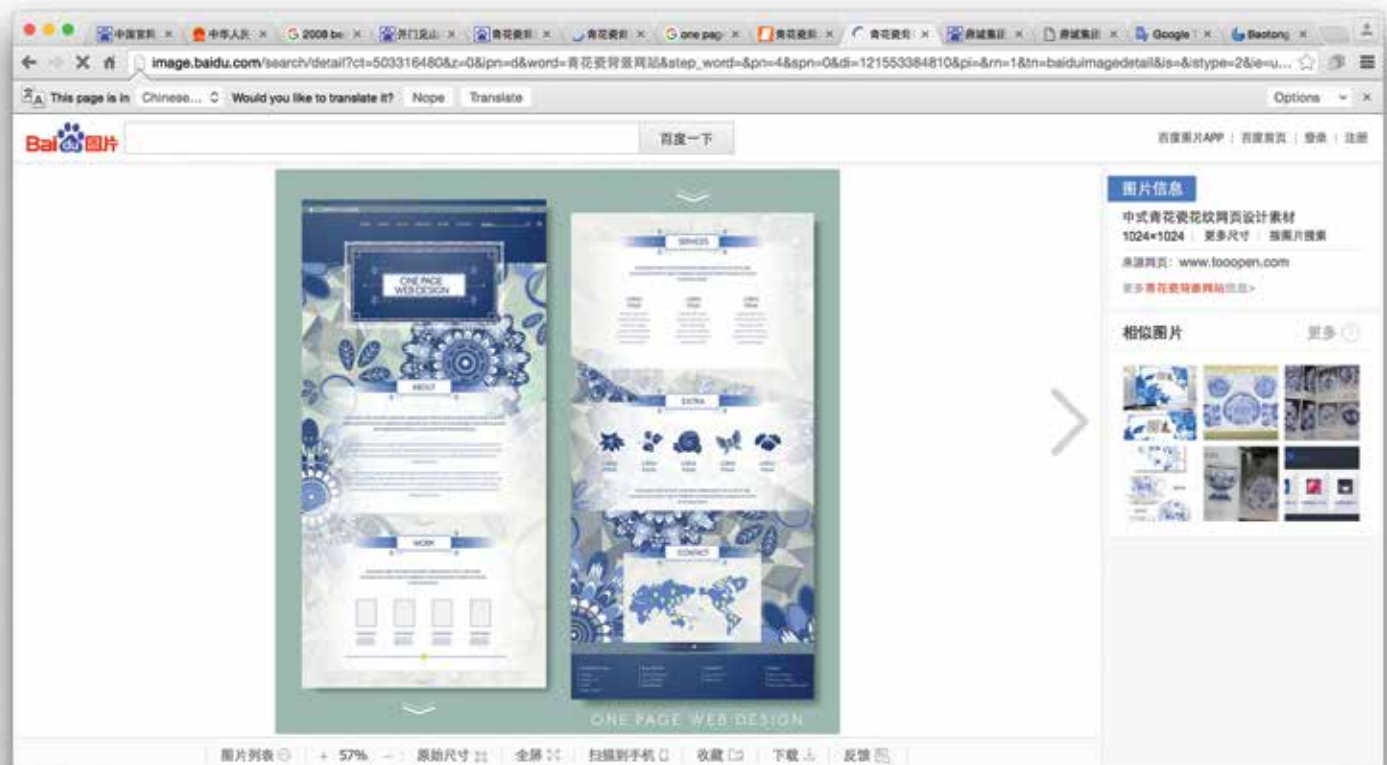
中国官网 × 中华人民 × G 2008 be × 齐门见山 × 青花瓷 × 青花瓷 × G one pag × 青花瓷 × 青花瓷 × 鼎城集团 × 鼎城集团 × Google × Baotong ×

image.baidu.com/search/detail?ct=503316480&z=0&ipn=d&word=青花瓷背景网站&step_word=&pn=4&spn=0&di=121553384810&pi=&rn=1&tn=baiduimagedetail&is=&istype=2&ie=u...

This page is in Chinese... Would you like to translate it? Nope Translate Options

Bai du 图片 百度一下 百度图片APP | 百度首页 | 登录 | 注册

ONE PAGE WEB DESIGN

ABOUT

WORK

SERVICES

EXTRA

CONTACT

ONE PAGE WEB DESIGN

图片信息

中式青花瓷花纹网页设计素材

1024×1024 | 更多尺寸 | 按图片搜索

来源网页: www.tooopen.com

更多青花瓷背景网站信息>

相似图片 更多

图片列表 | + 57% − | 原始尺寸 | 全屏 | 扫描到手机 | 收藏 | 下载 | 反馈